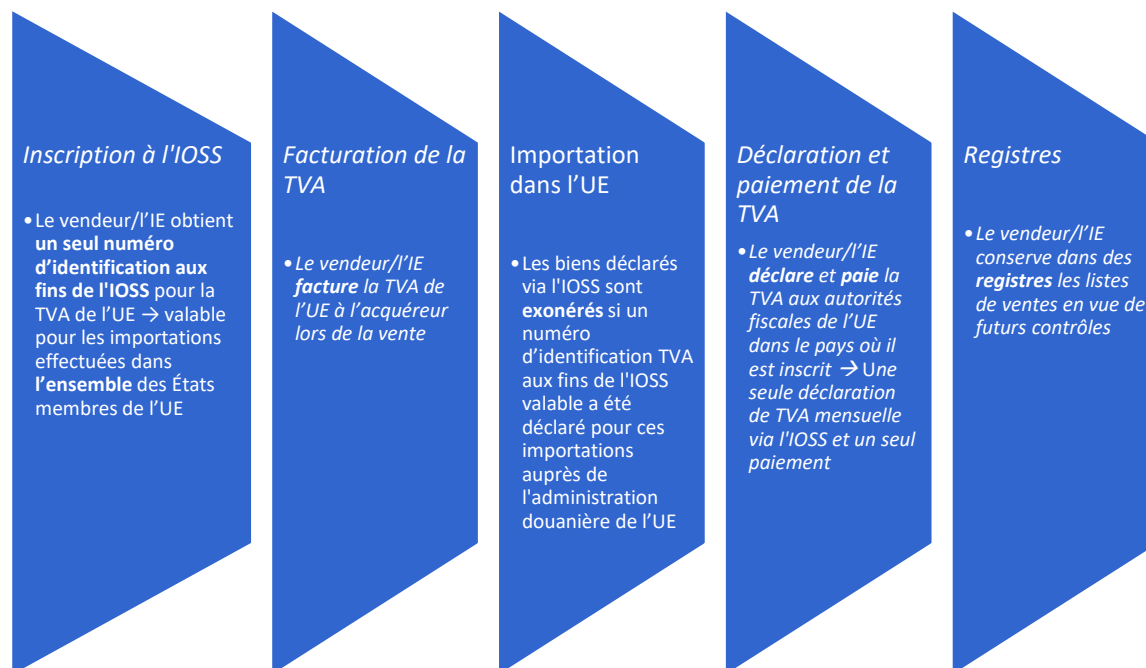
Inscription à l'IOSS

• Le vendeur/l'IE obtient **un seul numéro d'identification aux fins de l'IOSS** pour la TVA de l'UE → valable pour les importations effectuées dans **l'ensemble** des États membres de l'UE

Facturation de la TVA

• Le vendeur/l'IE **facture** la TVA de l'UE à l'acquéreur lors de la vente

Importation dans l'UE

• Les biens déclarés via l'IOSS sont **exonérés** si un numéro d'identification TVA aux fins de l'IOSS valable a été déclaré pour ces importations auprès de l'administration douanière de l'UE

Déclaration et paiement de la TVA

• Le vendeur/l'IE **déclare** et **paie** la TVA aux autorités fiscales de l'UE dans le pays où il est inscrit → Une seule déclaration de TVA mensuelle via l'IOSS et un seul paiement

Registres

• Le vendeur/l'IE conserve dans des **registres** les listes de ventes en vue de futurs contrôles